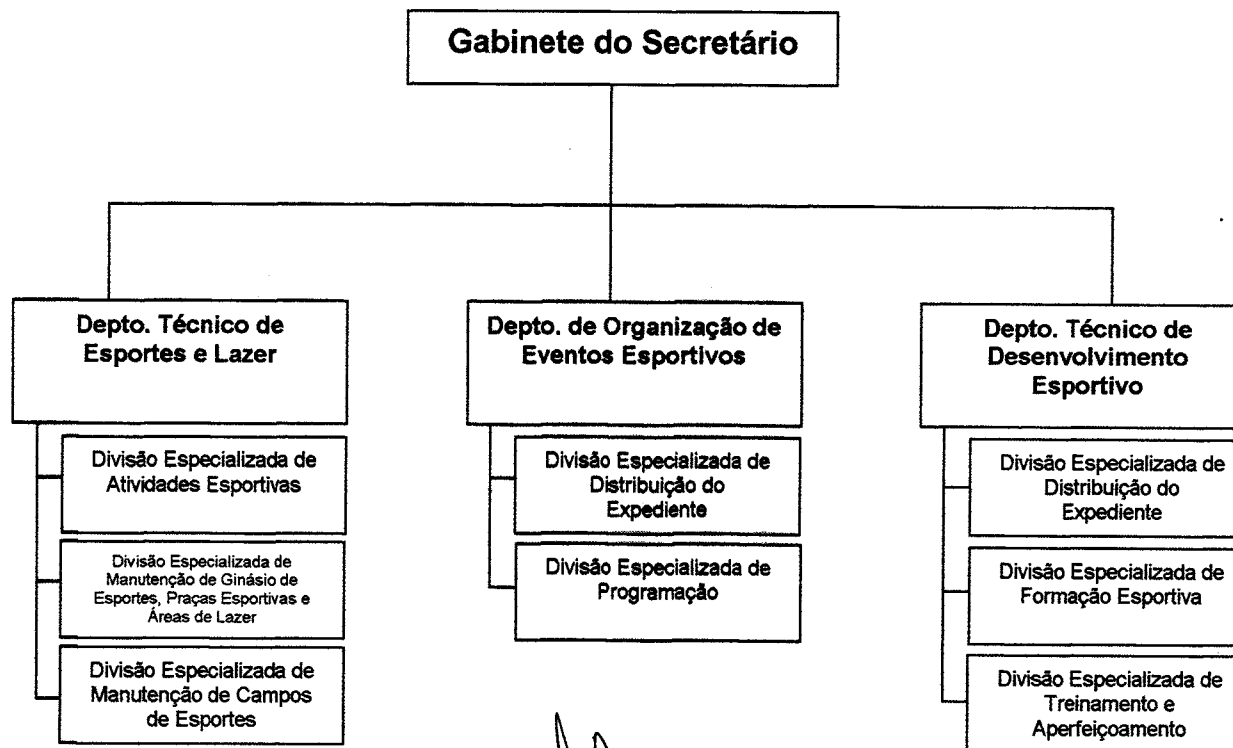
Gabinete do Secretário

Depto. Técnico de Esportes e Lazer

Divisão Especializada de Atividades Esportivas

Divisão Especializada de Manutenção de Ginásio de Esportes, Praças Esportivas e Áreas de Lazer

Divisão Especializada de Manutenção de Campos de Esportes

Depto. de Organização de Eventos Esportivos

Divisão Especializada de Distribuição do Expediente

Divisão Especializada de Programação

Depto. Técnico de Desenvolvimento Esportivo

Divisão Especializada de Distribuição do Expediente

Divisão Especializada de Formação Esportiva

Divisão Especializada de Treinamento e Aperfeiçoamento